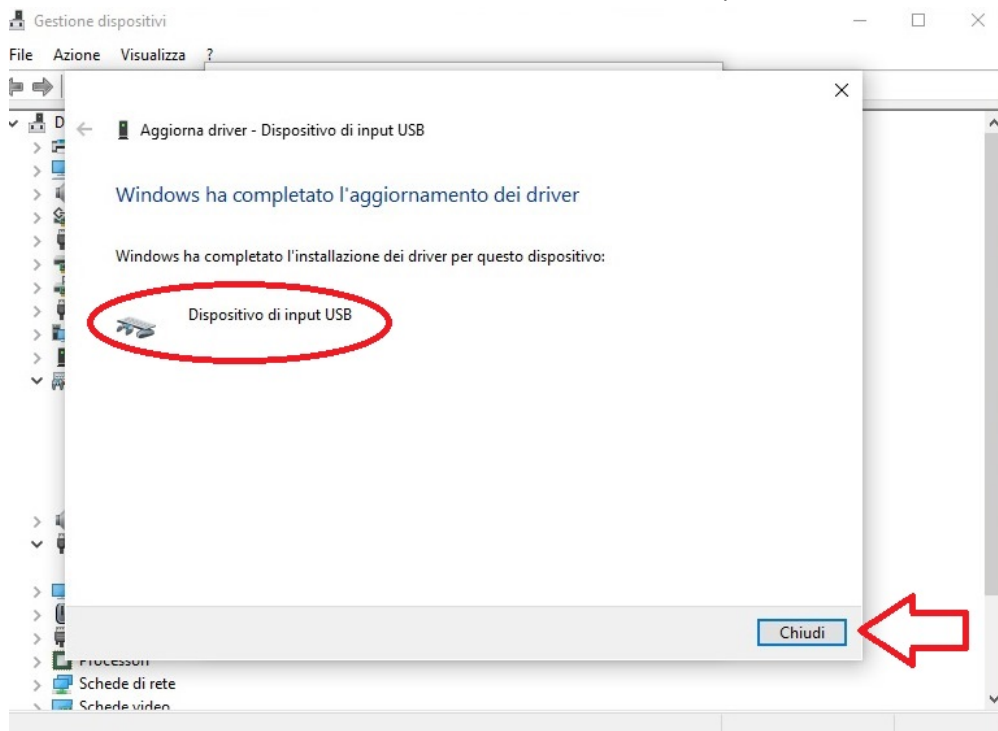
Gestione dispositivi

File Azione Visualizza ?

D

Aggiorna driver - Dispositivo di input USB

Windows ha completato l'aggiornamento dei driver

Windows ha completato l'installazione dei driver per questo dispositivo:

Dispositivo di input USB

Chiudi

Processori

Schede di rete

Schede video